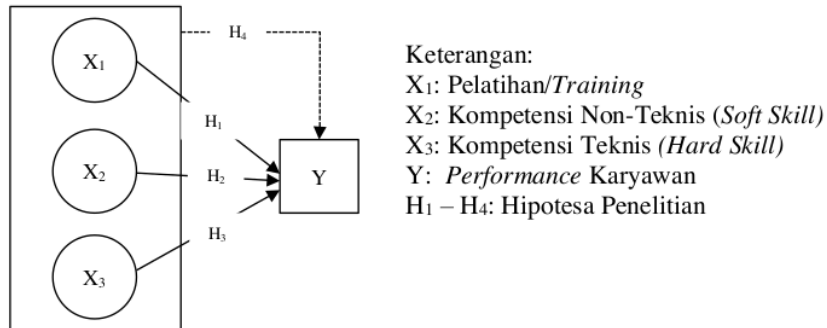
$X_1$

$X_2$

$X_3$

$H_4$

$H_1$

$H_2$

$H_3$

Y

Keterangan:
$X_1$: Pelatihan/Training
$X_2$: Kompetensi Non-Teknis (Soft Skill)
$X_3$: Kompetensi Teknis (Hard Skill)
Y: Performance Karyawan
$H_1$ – $H_4$: Hipotesa Penelitian